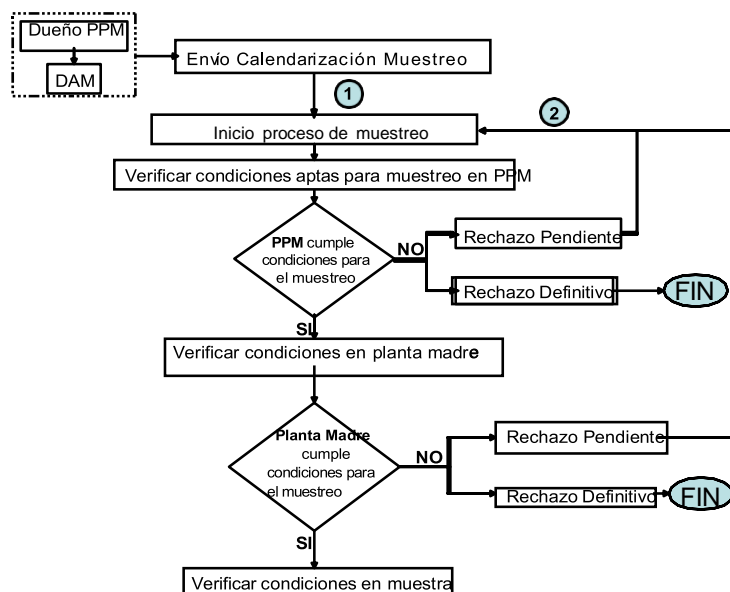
Dueño PPM

DAM

Envío Calendarización Muestreo

1

2

Inicio proceso de muestreo

Verificar condiciones aptas para muestreo en PPM

PPM cumple condiciones para el muestreo

NO

Rechazo Pendiente

Rechazo Definitivo

FIN

SI

Verificar condiciones en planta madre

Planta Madre cumple condiciones para el muestreo

NO

Rechazo Pendiente

Rechazo Definitivo

FIN

SI

Verificar condiciones en muestra